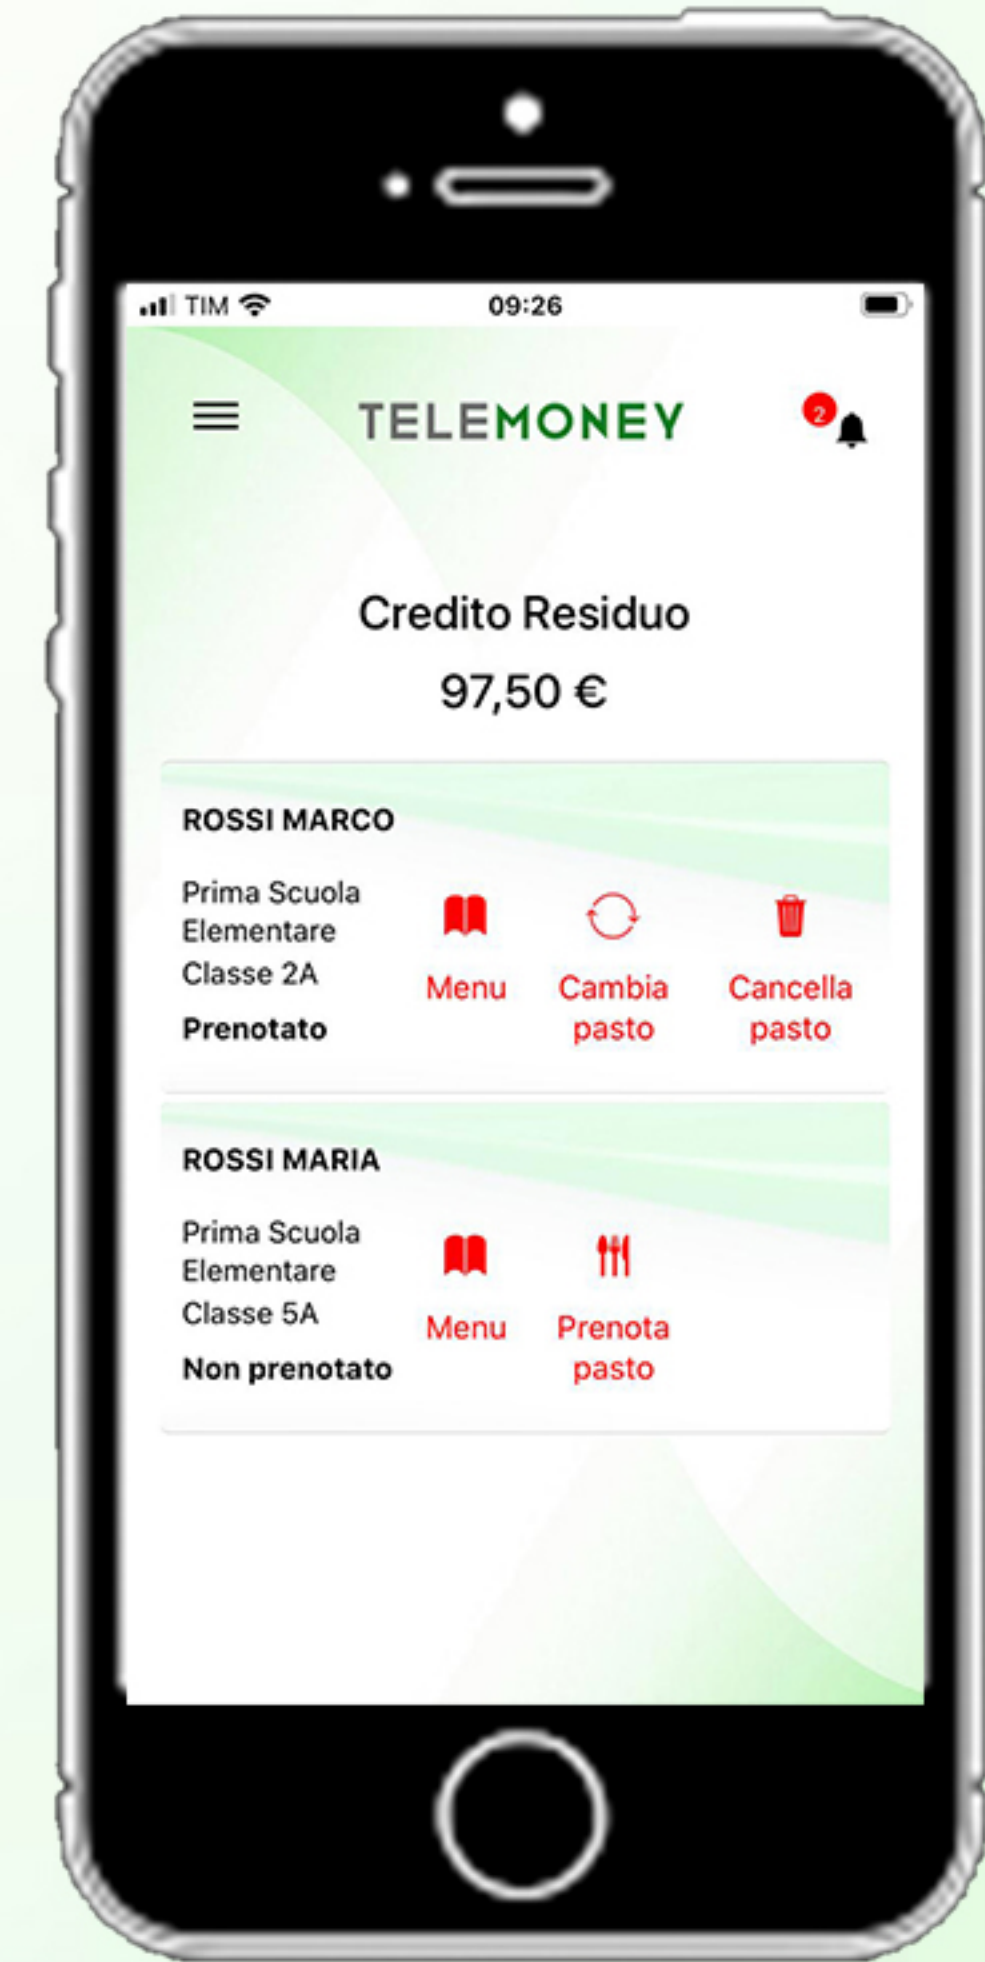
TIM 09:26

TELEMONEY

2

Credito Residuo

97,50 €

ROSSI MARCO

Prima Scuola Elementare

Classe 2A

Prenotato

Menu

Cambia pasto

Cancella pasto

ROSSI MARIA

Prima Scuola Elementare

Classe 5A

Non prenotato

Menu

Prenota pasto